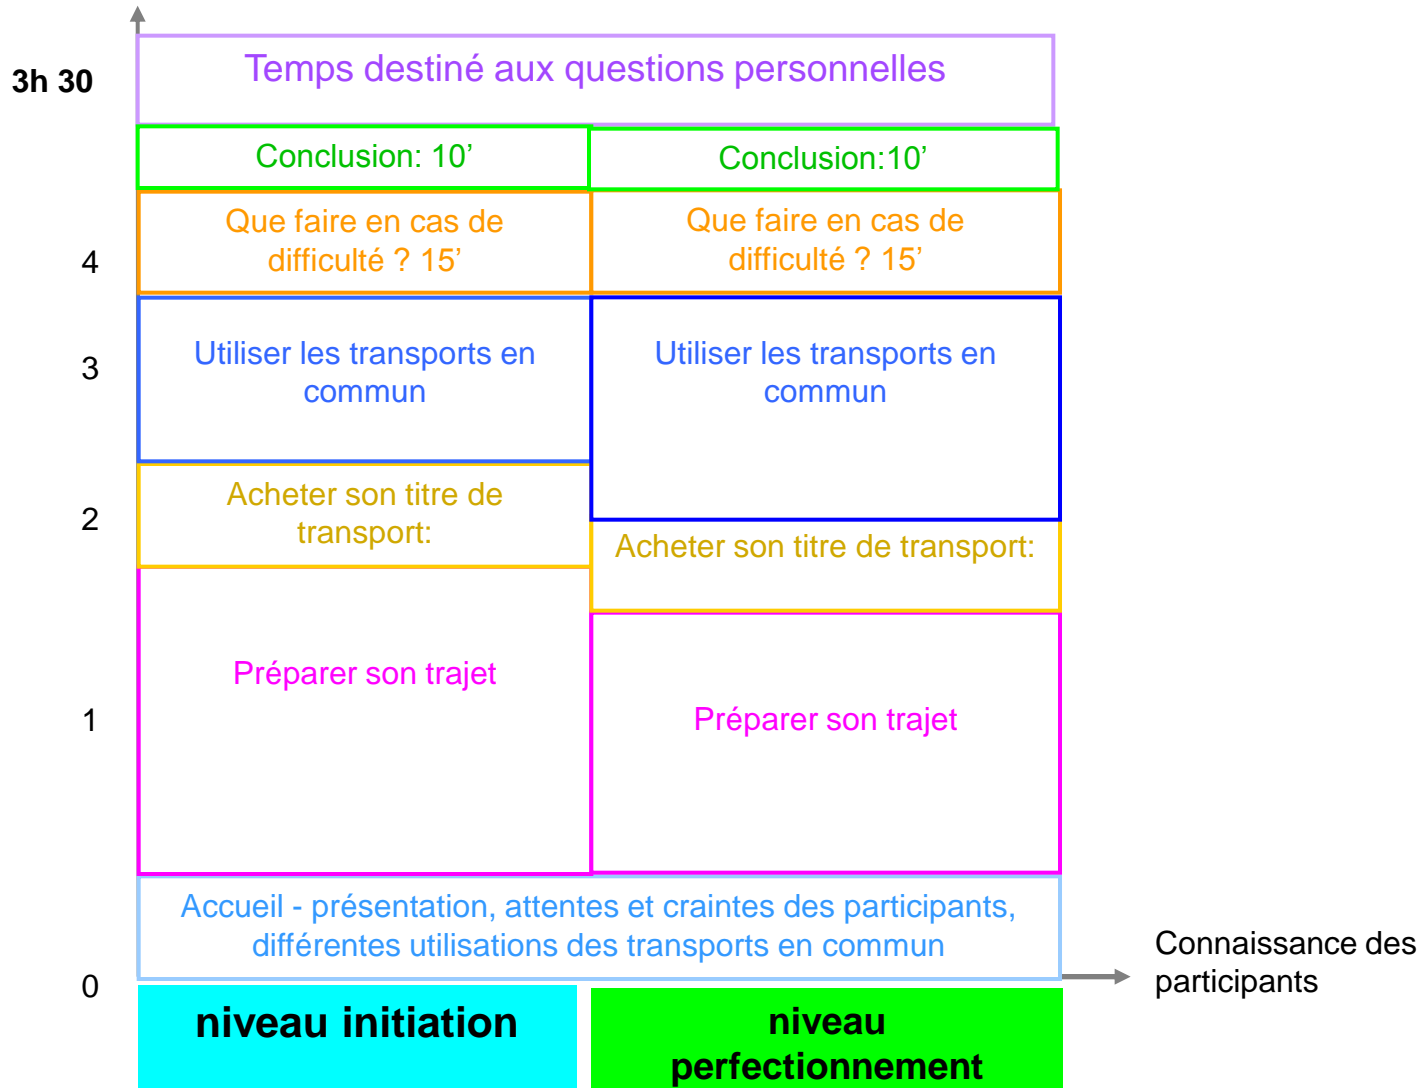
3h 30

Temps destiné aux questions personnelles

Conclusion: 10’

Conclusion:10’

4

Que faire en cas de difficulté ? 15’

Que faire en cas de difficulté ? 15’

3

Utiliser les transports en commun

Utiliser les transports en commun

2

Acheter son titre de transport:

Acheter son titre de transport:

1

Préparer son trajet

Préparer son trajet

Accueil - présentation, attentes et craintes des participants, différentes utilisations des transports en commun

0

Connaissance des participants

niveau initiation

niveau perfectionnement